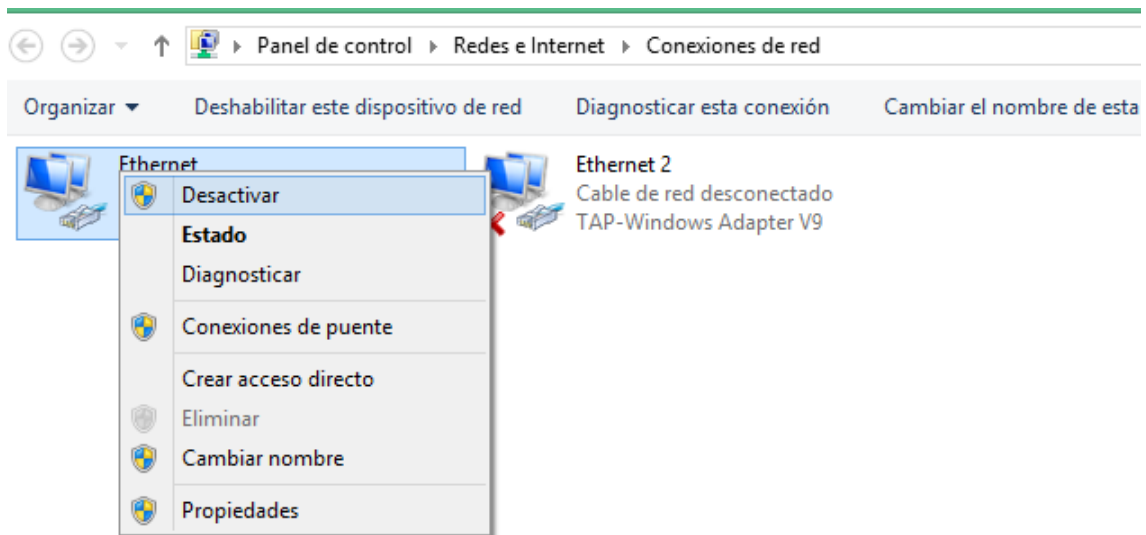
Panel de control ▸ Redes e Internet ▸ Conexiones de red

Organizar ▾ Deshabilitar este dispositivo de red Diagnosticar esta conexión Cambiar el nombre de esta

Ethernet

Desactivar
Estado
Diagnosticar
Conexiones de puente
Crear acceso directo
Eliminar
Cambiar nombre
Propiedades

Ethernet 2
Cable de red desconectado
TAP-Windows Adapter V9